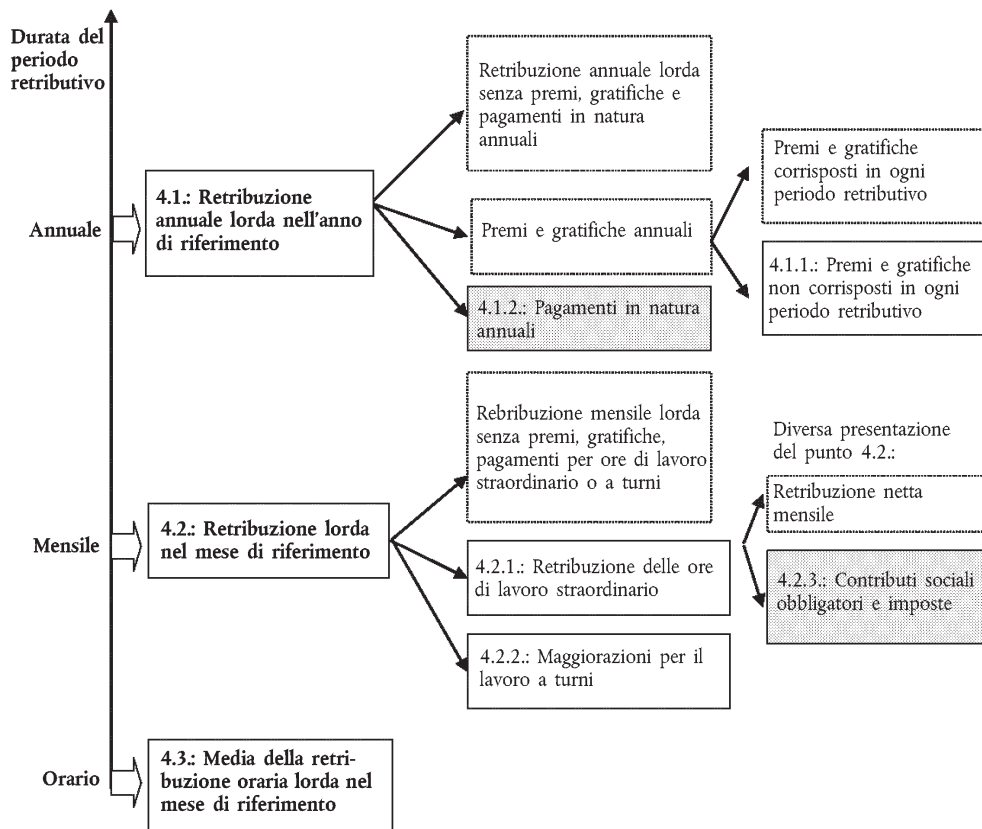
Durata del periodo retributivo

Annuale

4.1.: Retribuzione annuale lorda nell'anno di riferimento

Retribuzione annuale lorda senza premi, gratifiche e pagamenti in natura annuali

Premi e gratifiche annuali

4.1.2.: Pagamenti in natura annuali

Premi e gratifiche corrisposti in ogni periodo retributivo

4.1.1.: Premi e gratifiche non corrisposti in ogni periodo retributivo

Mensile

4.2.: Retribuzione lorda nel mese di riferimento

Rebribuzione mensile lorda senza premi, gratifiche, pagamenti per ore di lavoro straordinario o a turni

4.2.1.: Retribuzione delle ore di lavoro straordinario

4.2.2.: Maggiorazioni per il lavoro a turni

Diversa presentazione del punto 4.2.:

Retribuzione netta mensile

4.2.3.: Contributi sociali obbligatori e imposte

Orario

4.3.: Media della retribuzione oraria lorda nel mese di riferimento